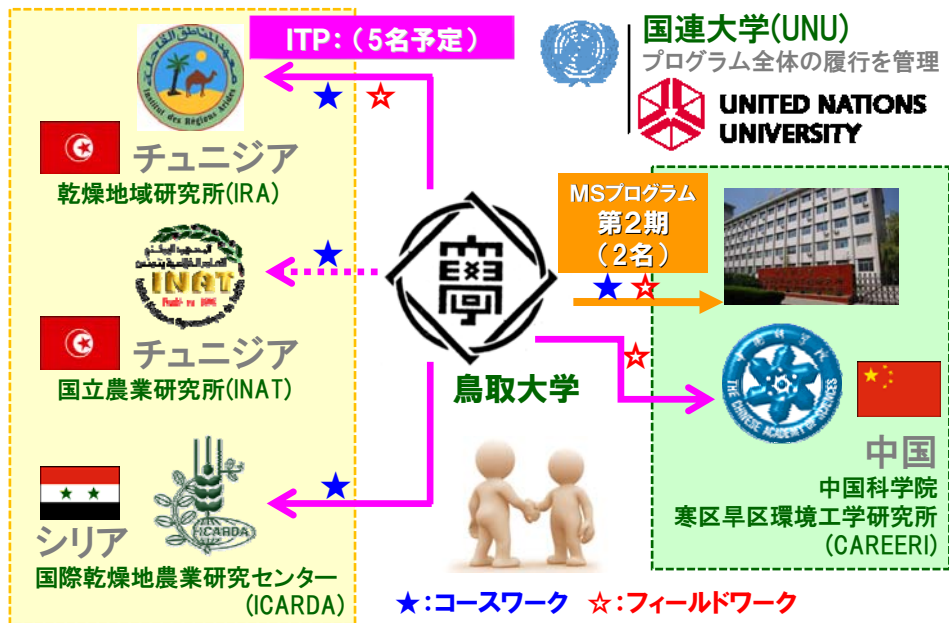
ITP：（5名予定）

国連大学(UNU)
プログラム全体の履行を管理
UNITED NATIONS UNIVERSITY

Institut des Régions Arides

チュニジア
乾燥地域研究所(IRA)

INAT

チュニジア
国立農業研究所(INAT)

ICARDA

シリア
国際乾燥地農業研究センター
(ICARDA)

鳥取大学

MSプログラム
第2期
（2名）

THE CHINESE ACADEMY OF SCIENCES

中国
中国科学院
寒区旱区環境工学研究所
(CAREERI)

★：コースワーク　☆：フィールドワーク